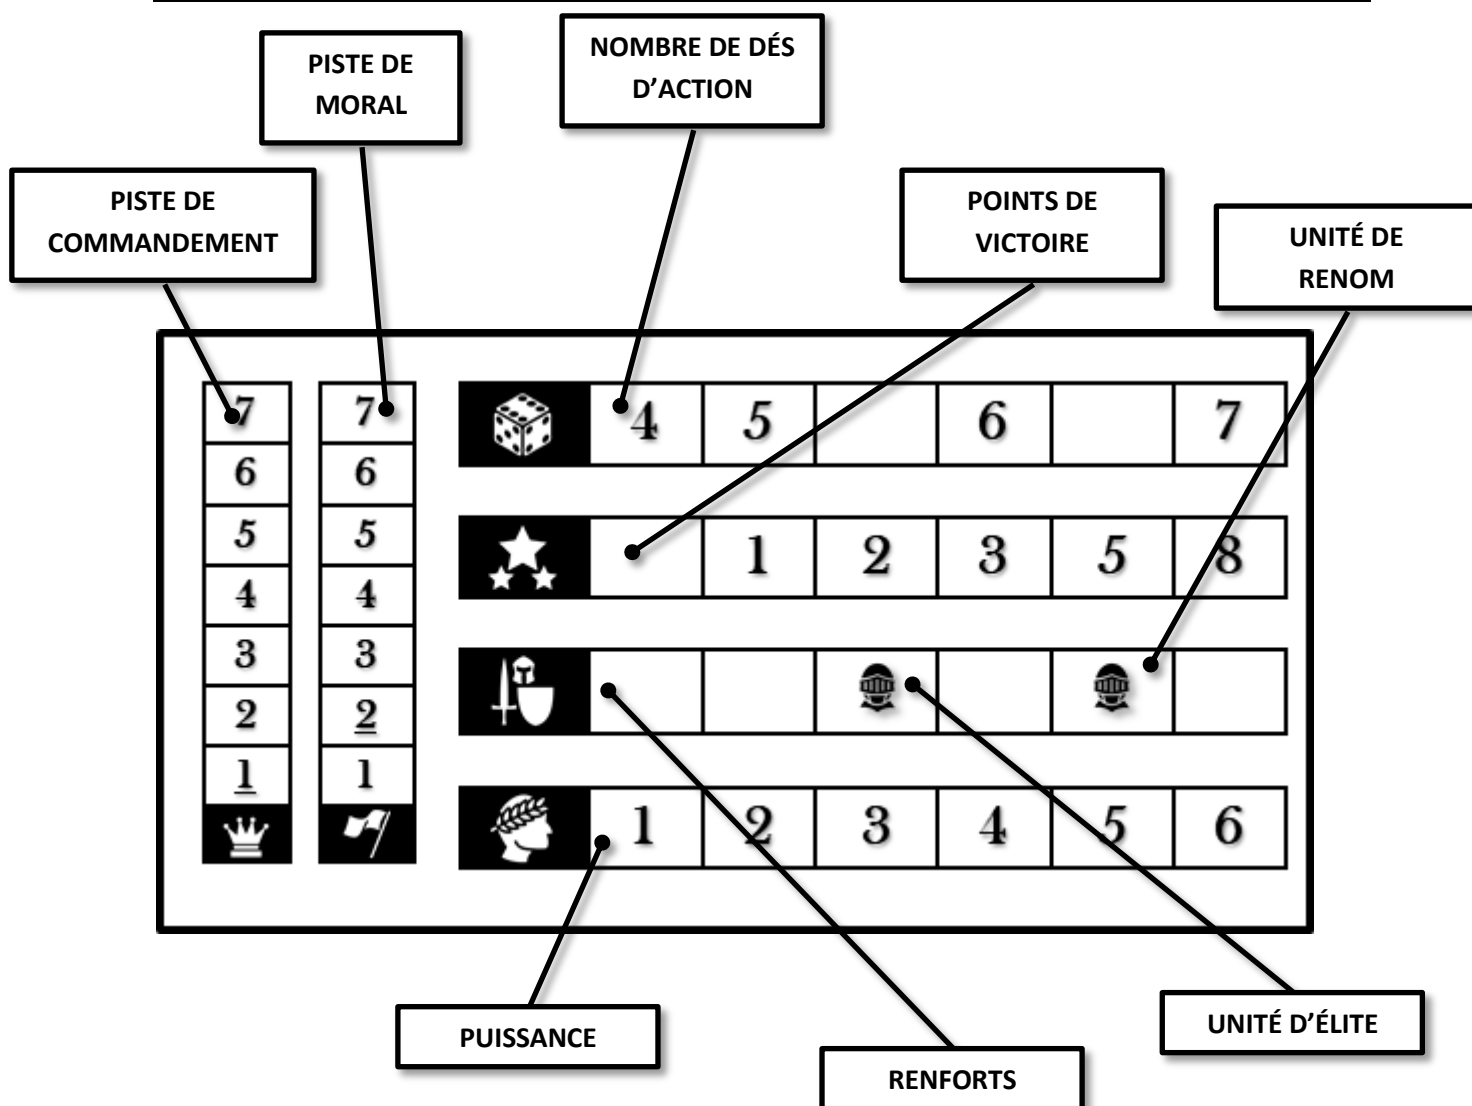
PISTE DE MORAL

NOMBRE DE DÉS D'ACTION

PISTE DE COMMANDEMENT

POINTS DE VICTOIRE

UNITÉ DE RENOM

| 7 |
|---|
| 6 |
| 5 |
| 4 |
| 3 |
| 2 |
| 1 |

| 7 |
|---|
| 6 |
| 5 |
| 4 |
| 3 |
| 2 |
| 1 |

| | | | | | | |
|---|---|---|---|---|---|---|
| | 4 | 5 | | 6 | | 7 |
| | | 1 | 2 | 3 | 5 | 8 |
| | | | | | | |
| | 1 | 2 | 3 | 4 | 5 | 6 |

PUISSANCE

UNITÉ D'ÉLITE

RENFORTS